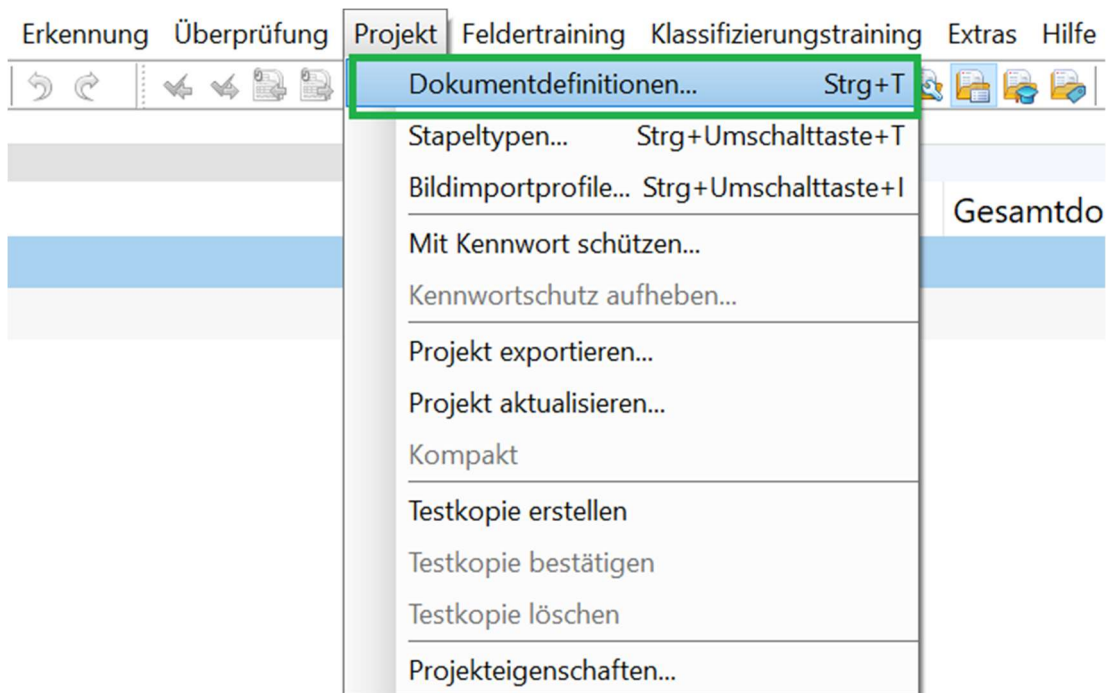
Erkennung Überprüfung Projekt Feldertraining Klassifizierungstraining Extras Hilfe

Dokumentdefinitionen... Strg+T
Stapeltypen... Strg+Umschalttaste+T
Bildimportprofile... Strg+Umschalttaste+I
Mit Kennwort schützen...
Kennwortschutz aufheben...
Projekt exportieren...
Projekt aktualisieren...
Kompakt
Testkopie erstellen
Testkopie bestätigen
Testkopie löschen
Projekteigenschaften...

Gesamtdo